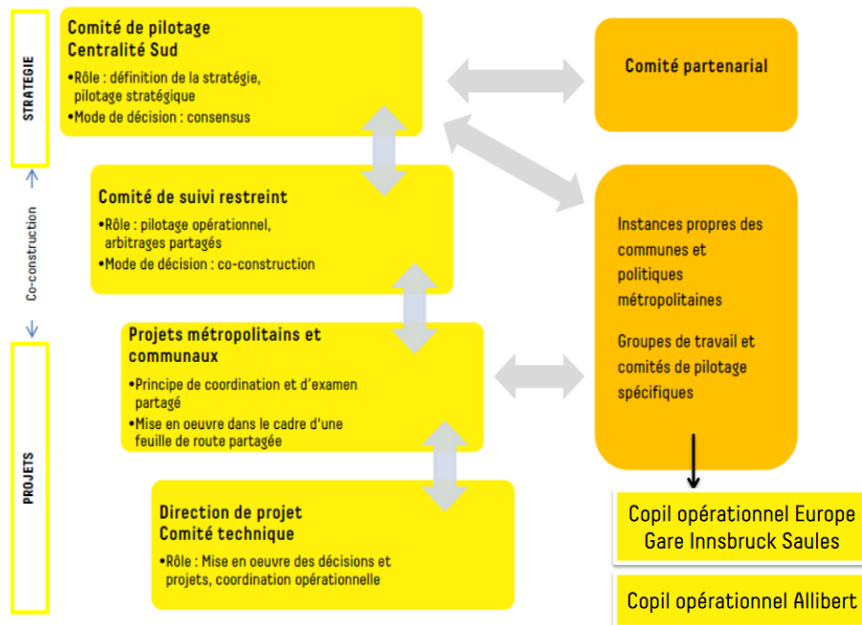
STRATEGIE

Co-construction

PROJETS

Comité de pilotage
Centralité Sud

•Rôle : définition de la stratégie, pilotage stratégique
•Mode de décision : consensus

Comité de suivi restreint

•Rôle : pilotage opérationnel, arbitrages partagés
•Mode de décision : co-construction

Projets métropolitains et communaux

•Principe de coordination et d'examen partagé
•Mise en oeuvre dans le cadre d'une feuille de route partagée

Direction de projet
Comité technique

•Rôle : Mise en oeuvre des décisions et projets, coordination opérationnelle

Comité partenarial

Instances propres des communes et politiques métropolitaines

Groupes de travail et comités de pilotage spécifiques

Copil opérationnel Europe Gare Innsbruck Saules

Copil opérationnel Allibert